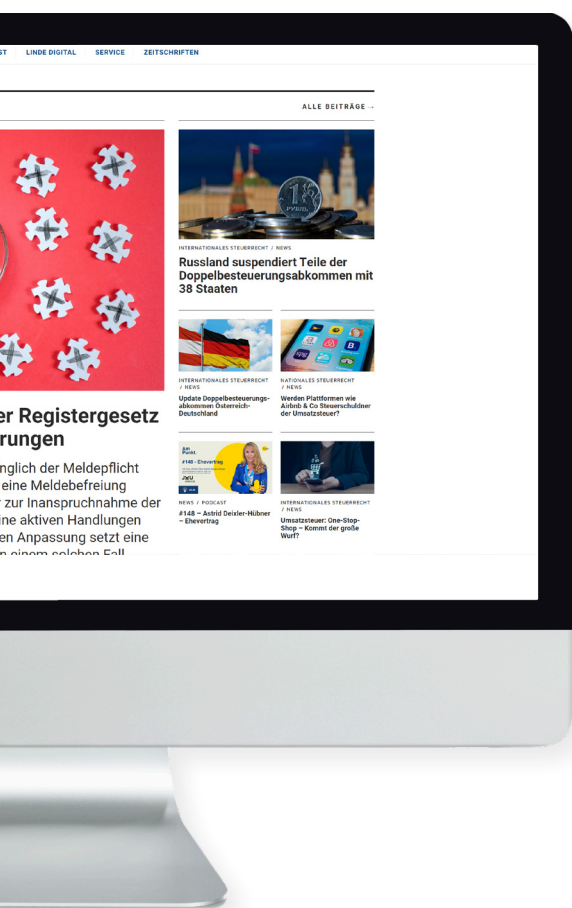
ST LINDE DIGITAL SERVICE ZEITSCHRIFTEN

ALLE BEITRÄGE →

er Registergesetz
rungen

nglich der Meldepflicht eine Meldebefreiung zur Inanspruchnahme der ine aktiven Handlungen en Anpassung setzt eine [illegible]

INTERNATIONALES STEUERRECHT / NEWS

Russland suspendiert Teile der Doppelbesteuerungsabkommen mit 38 Staaten

INTERNATIONALES STEUERRECHT / NEWS

Update Doppelbesteuerungsabkommen Österreich-Deutschland

NATIONALES STEUERRECHT / NEWS

Werden Plattformen wie Airbnb & Co Steuerschuldner der Umsatzsteuer?

Am Punkt.
#148 - Ehevertrag

NEWS / PODCAST

#148 – Astrid Deixler-Hübner – Ehevertrag

INTERNATIONALES STEUERRECHT / NEWS

Umsatzsteuer: One-Stop-Shop – Kommt der große Wurf?